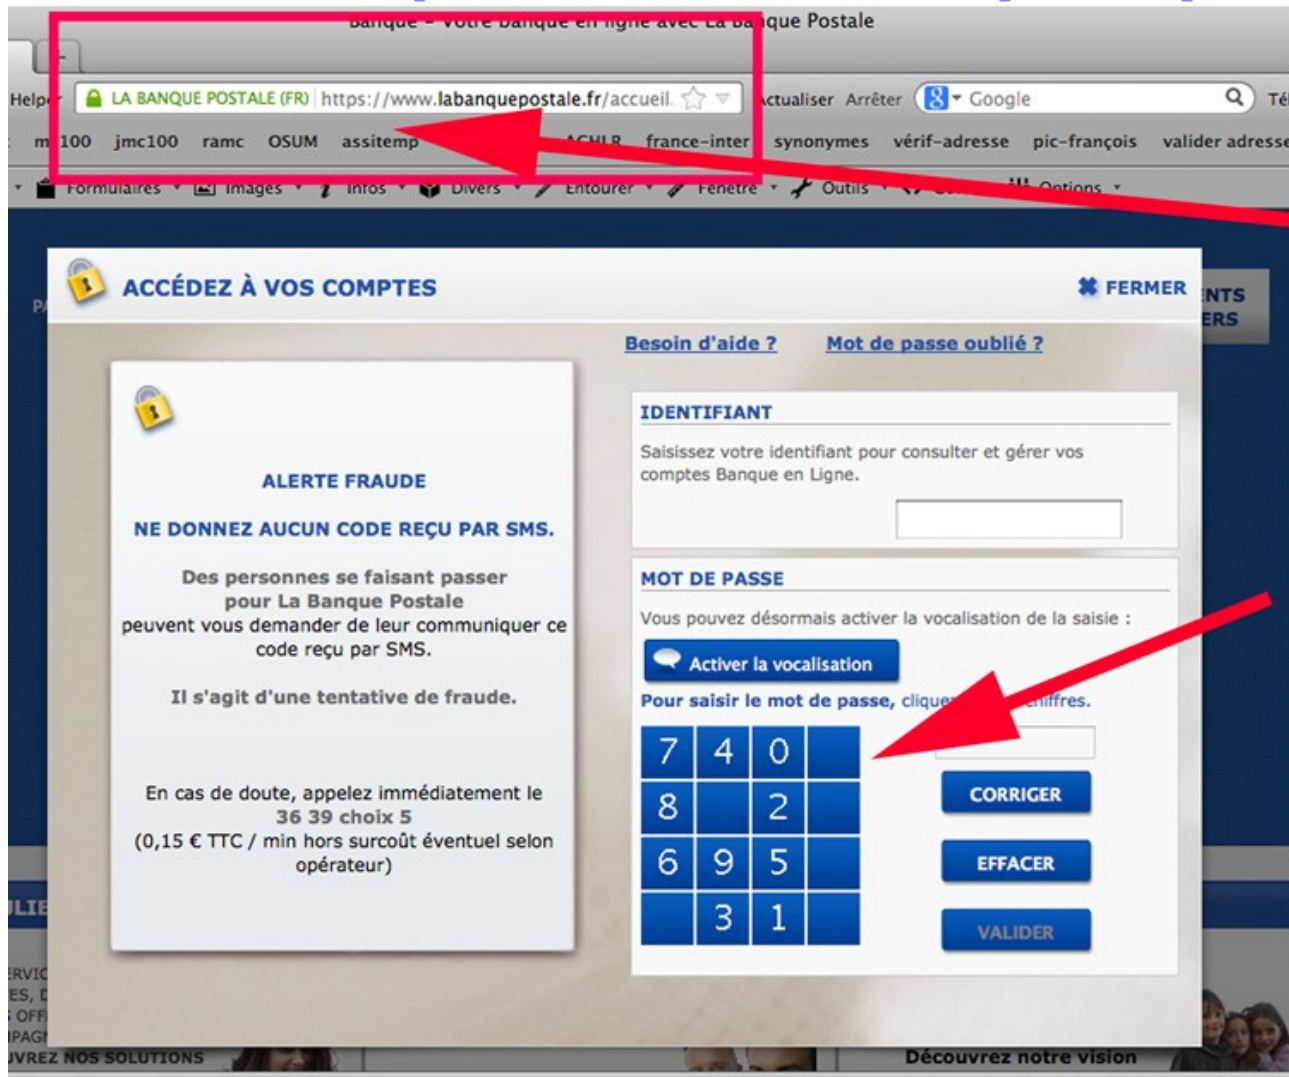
Banque - Votre banque en ligne avec La Ba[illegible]que Postale

Help LA BANQUE POSTALE (FR) https://www.labanquepostale.fr/accueil. Actualiser Arrêter Google Té

m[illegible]100 jmc100 ramc OSUM assitemp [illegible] france-inter synonymes vérif-adresse pic-françois valider adresse

Formulaires Images Infos Divers Entourer Fenêtre Outils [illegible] Options

ACCÉDEZ À VOS COMPTES

FERMER

Besoin d'aide ?

Mot de passe oublié ?

ALERTE FRAUDE

NE DONNEZ AUCUN CODE REÇU PAR SMS.

Des personnes se faisant passer pour La Banque Postale peuvent vous demander de leur communiquer ce code reçu par SMS.

Il s'agit d'une tentative de fraude.

En cas de doute, appelez immédiatement le 36 39 choix 5 (0,15 € TTC / min hors surcoût éventuel selon opérateur)

IDENTIFIANT

Saisissez votre identifiant pour consulter et gérer vos comptes Banque en Ligne.

MOT DE PASSE

Vous pouvez désormais activer la vocalisation de la saisie :

Activer la vocalisation

Pour saisir le mot de passe, clique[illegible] chiffres.

| 7 | 4 | 0 | |
|---|---|---|---|
| 8 | | 2 | |
| 6 | 9 | 5 | |
| | 3 | 1 | |

CORRIGER

EFFACER

VALIDER

Découvrez notre vision